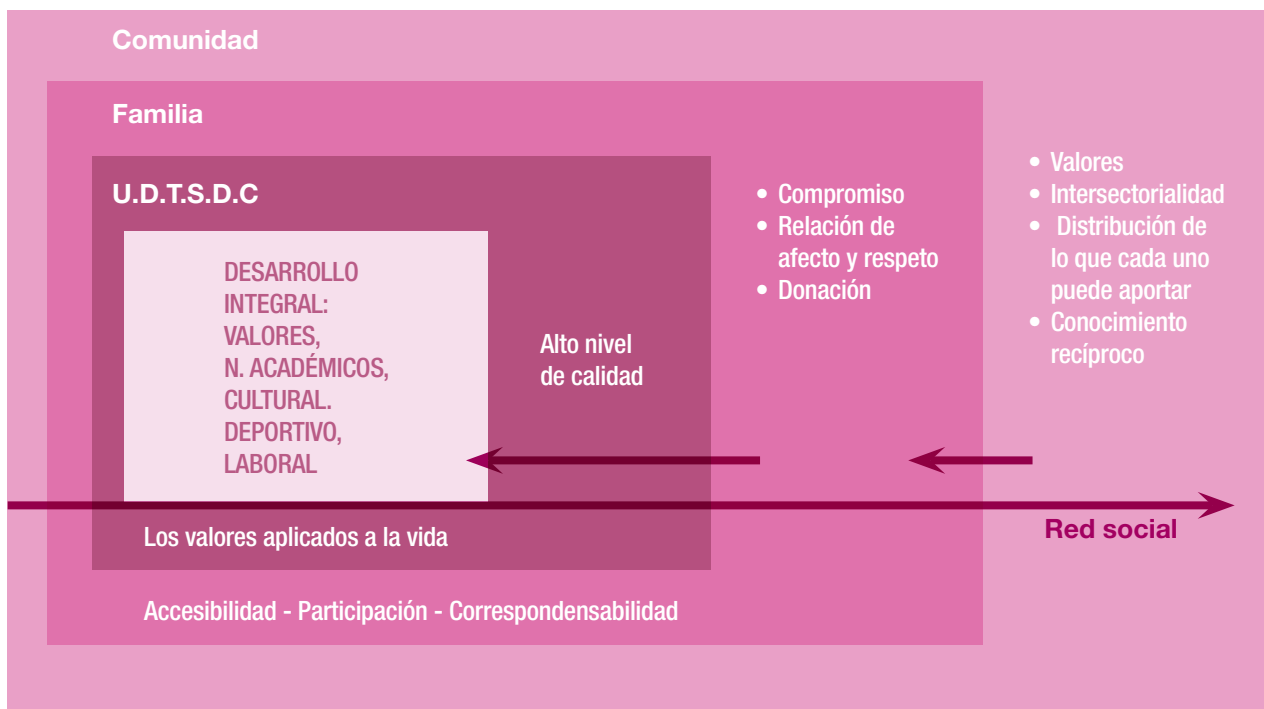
Comunidad

Familia

U.D.T.S.D.C

DESARROLLO INTEGRAL: VALORES, N. ACADÉMICOS, CULTURAL. DEPORTIVO, LABORAL

Alto nivel de calidad

• Compromiso
• Relación de afecto y respeto
• Donación

• Valores
• Intersectorialidad
• Distribución de lo que cada uno puede aportar
• Conocimiento recíproco

Los valores aplicados a la vida

Red social

Accesibilidad - Participación - Correspondensabilidad